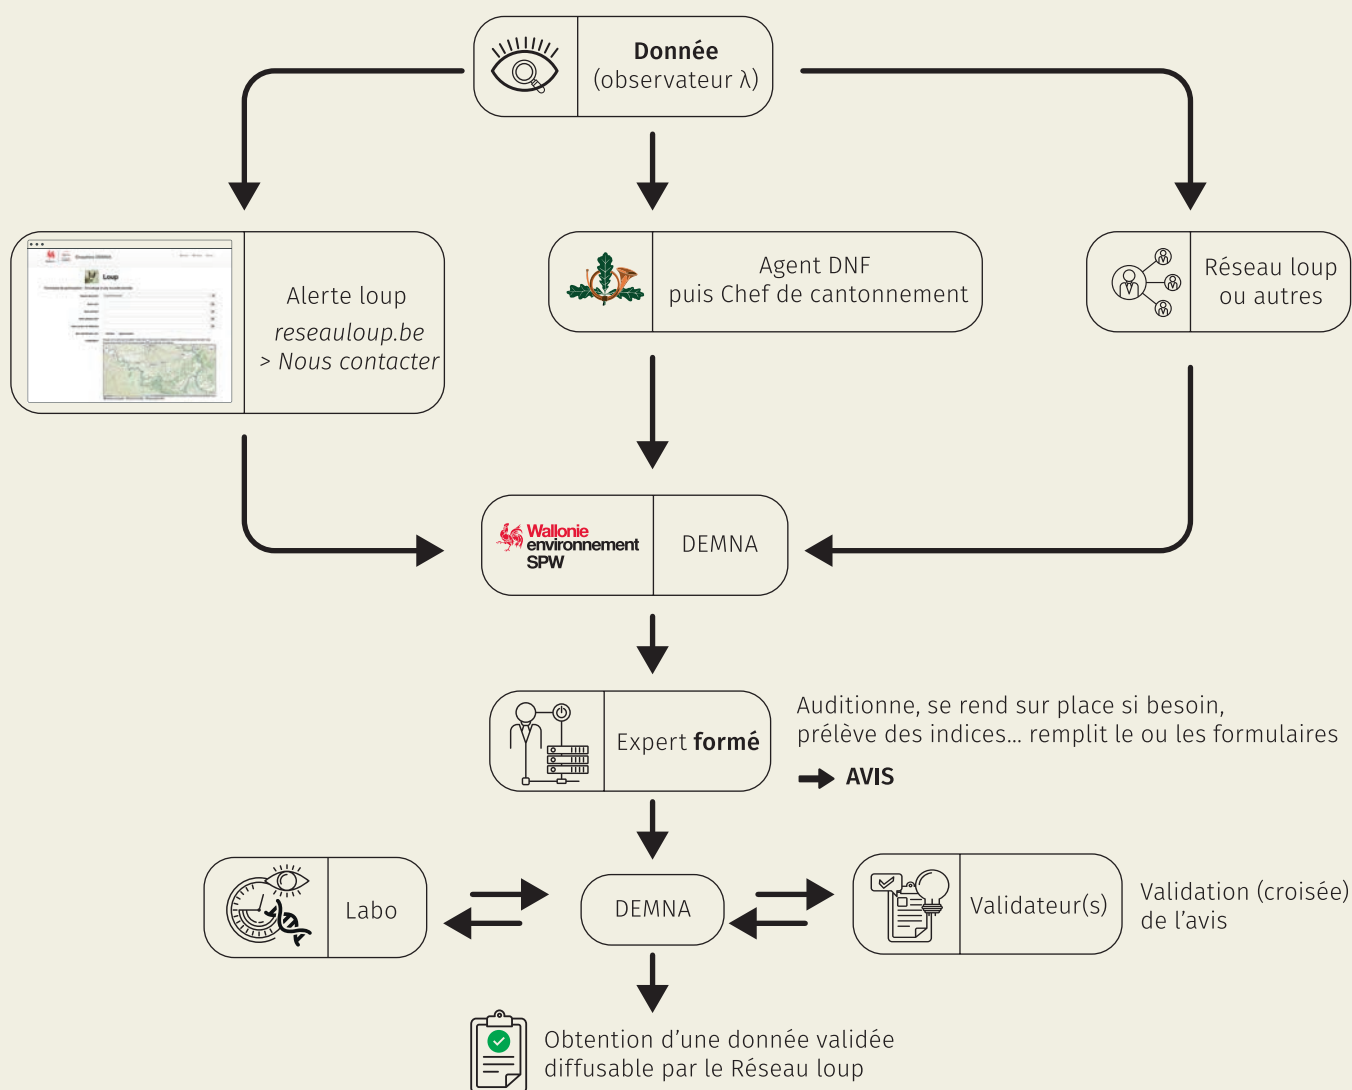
**Donnée**
(observateur λ)

Alerte loup
*reseauloup.be*
*> Nous contacter*

Agent DNF
puis Chef de cantonnement

Réseau loup
ou autres

Wallonie environnement SPW

DEMNA

Expert **formé**

Auditionne, se rend sur place si besoin, prélève des indices… remplit le ou les formulaires

**AVIS**

Labo

DEMNA

Validateur(s)

Validation (croisée) de l'avis

Obtention d'une donnée validée diffusable par le Réseau loup